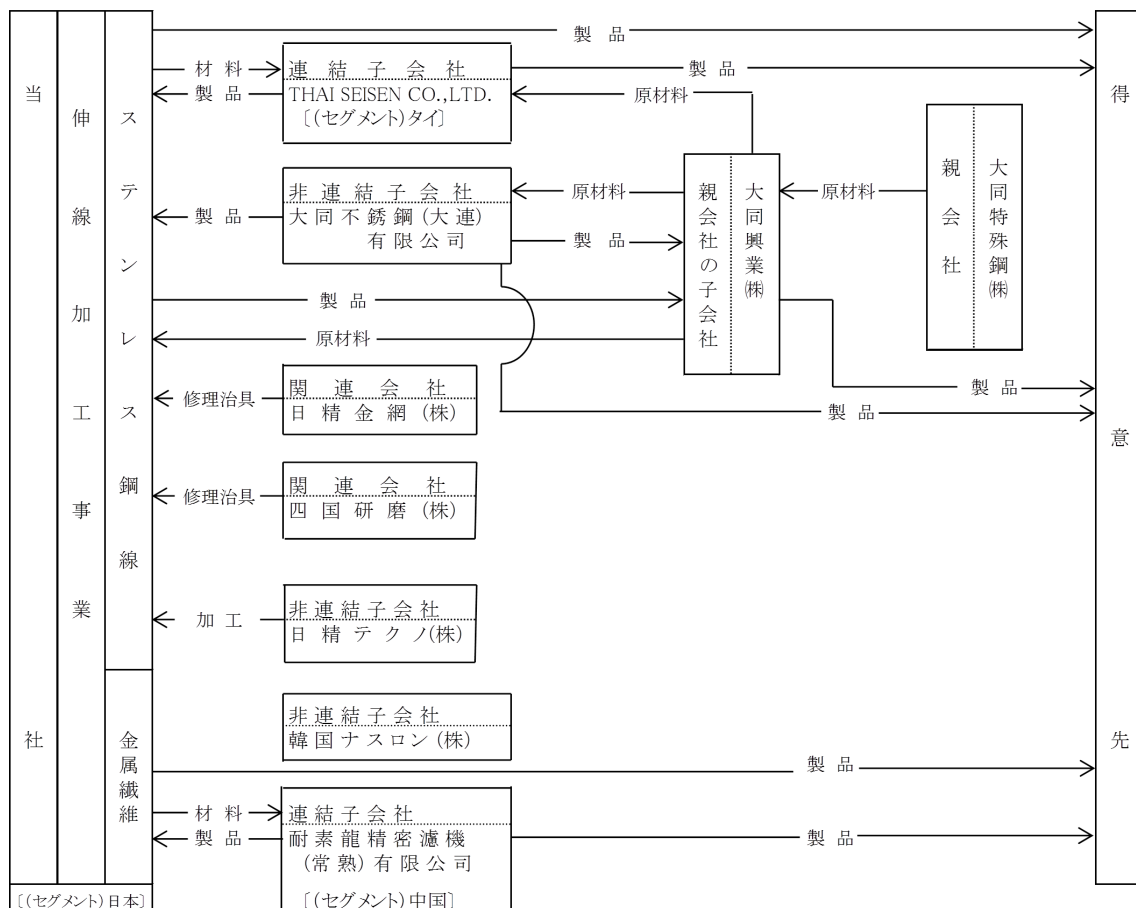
当

社

伸線加工事業

ステンレス鋼線

金属繊維

〔(セグメント)日本〕

製品

材料
製品

連結子会社
THAI SEISEN CO.,LTD.
〔(セグメント)タイ〕

製品

原材料

製品

非連結子会社
大同不銹鋼(大連)有限公司

原材料

製品

製品

原材料

親会社の子会社
大同興業㈱

原材料

親会社
大同特殊鋼㈱

修理治具

関連会社
日精金網(株)

製品

製品

修理治具

関連会社
四国研磨(株)

加工

非連結子会社
日精テクノ(株)

非連結子会社
韓国ナスロン(株)

製品

材料
製品

連結子会社
耐素龍精密濾機(常熟)有限公司
〔(セグメント)中国〕

製品

得

意

先